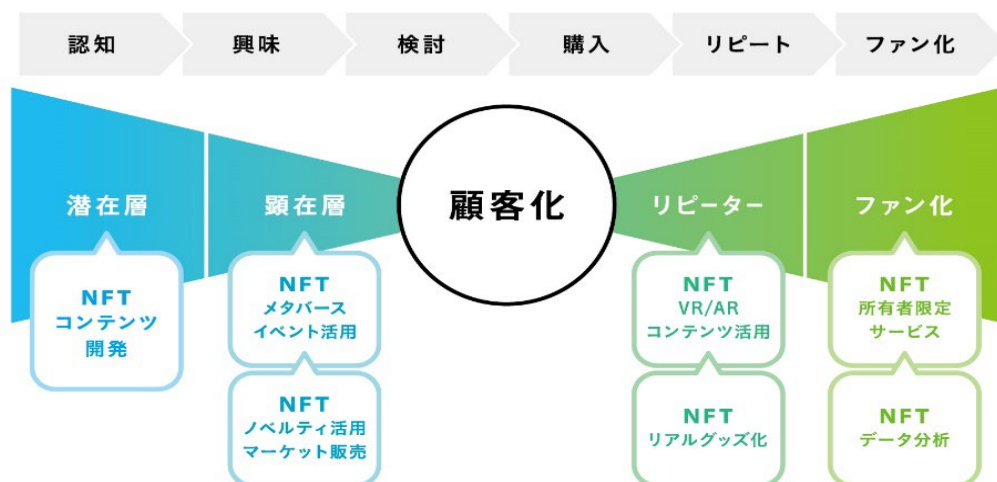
認知　興味　検討　購入　リピート　ファン化

潜在層
NFT
コンテンツ
開発

顕在層
NFT
メタバース
イベント活用

NFT
ノベルティ活用
マーケット販売

顧客化

リピーター
NFT
VR/AR
コンテンツ活用

NFT
リアルグッズ化

ファン化
NFT
所有者限定
サービス

NFT
データ分析